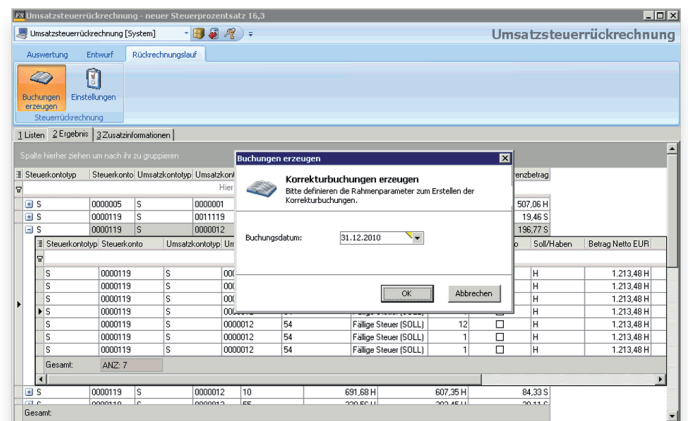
Umsatzsteuerrückrechnung - neuer Steuerprozentsatz 16,3

Umsatzsteuerrückrechnung [System]

Umsatzsteuerrückrechnung

Auswertung | Entwurf | Rückrechnungslauf

Buchungen erzeugen | Einstellungen
Steuerrückrechnung

1 Listen | 2 Ergebnis | 3 Zusatzinformationen

Spalte hierher ziehen um nach ihr zu gruppieren

| Steuerkontotyp | Steuerkonto | Umsatzkontotyp | Umsatzkon | | | | renzbetrag |
|---|---|---|---|---|---|---|---|
| S | 0000005 | S | 0000001 | | | | 507,06 H |
| S | 0000119 | S | 0011119 | | | | 19,46 S |
| S | 0000119 | S | 0000012 | | | | 196,77 S |

| Steuerkontotyp | Steuerkonto | Umsatzkontotyp | Um | | | | o | Soll/Haben | Betrag Netto EUR |
|---|---|---|---|---|---|---|---|---|---|
| S | 0000119 | S | 000 | | | | | H | 1.213,48 H |
| S | 0000119 | S | 000 | | | | | H | 1.213,48 H |
| S | 0000119 | S | 000 | | | | | H | 1.213,48 H |
| S | 0000119 | S | 000 | | | | | H | 1.213,48 H |
| S | 0000119 | S | 0000012 | 54 | Fällige Steuer (SOLL) | 12 | ☐ | H | 1.213,48 H |
| S | 0000119 | S | 0000012 | 54 | Fällige Steuer (SOLL) | 1 | ☐ | H | 1.213,48 H |
| S | 0000119 | S | 0000012 | 54 | Fällige Steuer (SOLL) | 1 | ☐ | H | 1.213,48 H |

Gesamt: ANZ: 7

| S | 0000119 | S | 0000012 | 10 | 691,68 H | 607,35 H | 84,33 S |
|---|---|---|---|---|---|---|---|

Gesamt:

Buchungen erzeugen

Korrekturbuchungen erzeugen
Bitte definieren die Rahmenparameter zum Erstellen der Korrekturbuchungen.

Buchungsdatum: 31.12.2010

OK | Abbrechen